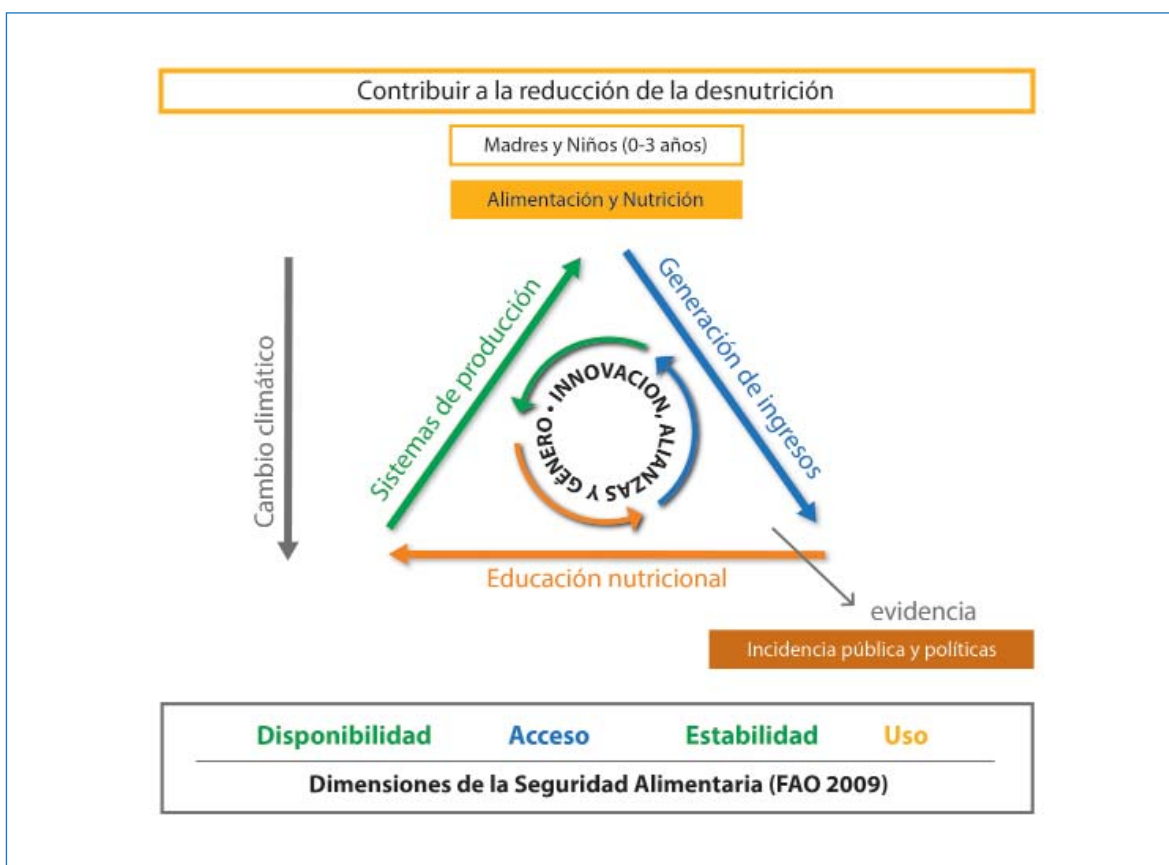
Contribuir a la reducción de la desnutrición

Madres y Niños (0-3 años)

Alimentación y Nutrición

Cambio climático

Sistemas de producción

Generación de ingresos

INNOVACION, ALIANZAS Y GÉNERO •

Educación nutricional

evidencia

Incidencia pública y políticas

Disponibilidad Acceso Estabilidad Uso

Dimensiones de la Seguridad Alimentaria (FAO 2009)